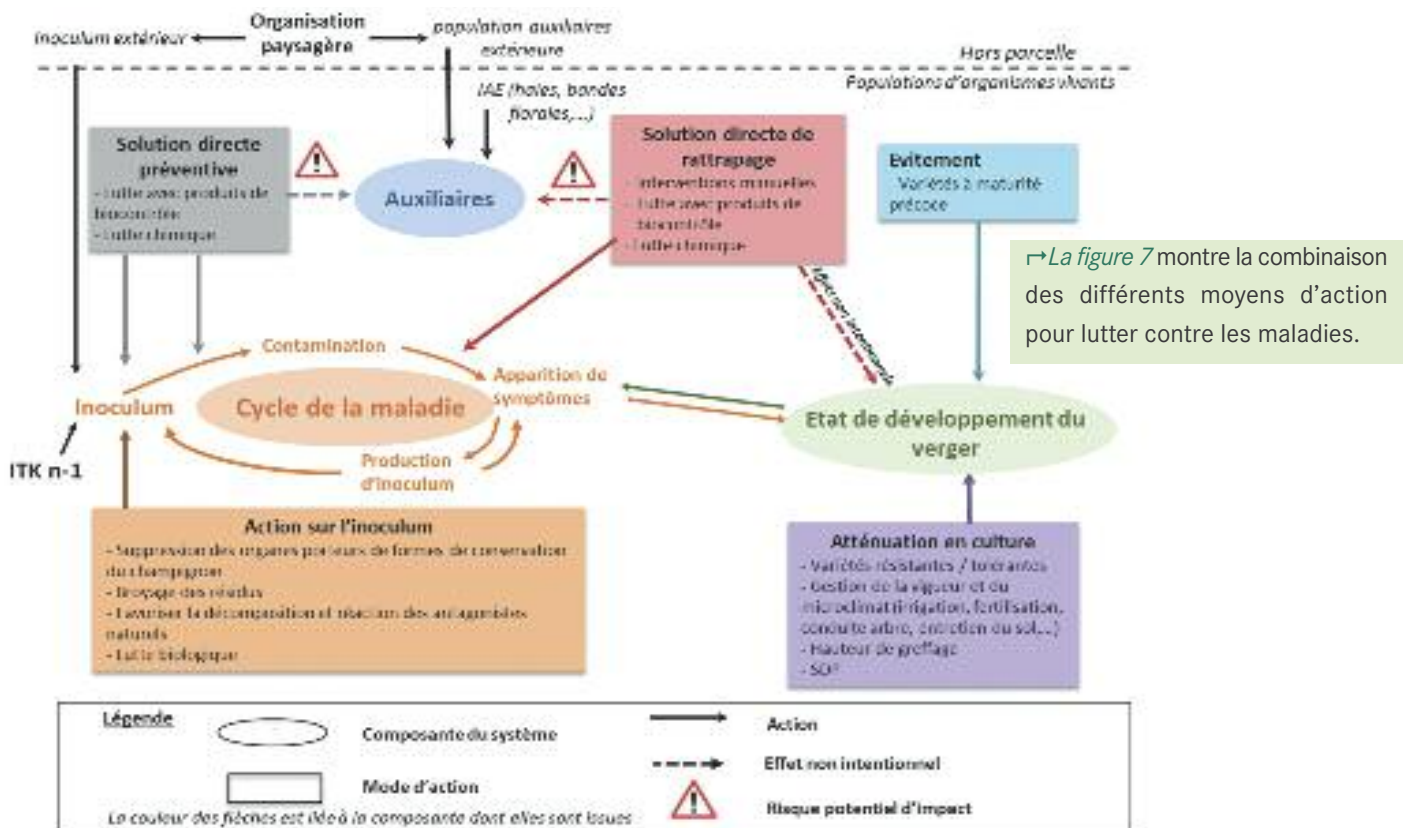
Inoculum extérieur
Organisation paysagère
population auxiliaires extérieure
Hors parcelle
Populations d'organismes vivants
IAE (haies, bandes florales,...)

Solution directe préventive
- Lutte avec produits de biocontrôle
- Lutte chimique

Auxiliaires

Solution directe de rattrapage
- Interventions manuelles
- Lutte avec produits de biocontrôle
- Lutte chimique

Evitement
- Variétés à maturité précoce

Effet non intentionnel

↦La figure 7 montre la combinaison des différents moyens d'action pour lutter contre les maladies.

Contamination
Apparition de symptômes
Inoculum
Cycle de la maladie
Production d'inoculum
ITK n-1
Etat de développement du verger

Action sur l'inoculum
- Suppression des organes porteurs de formes de conservation du champignon
- Broyage des résidus
- Favoriser la décomposition et l'action des antagonistes naturels
- Lutte biologique

Atténuation en culture
- Variétés résistantes / tolérantes
- Gestion de la vigueur et du microclimat (irrigation, fertilisation, conduite arbre, entretien du sol,...)
- Hauteur de greffage
- SDP

Légende
Composante du système
Mode d'action
La couleur des flèches est liée à la composante dont elles sont issues
Action
Effet non intentionnel
Risque potentiel d'impact